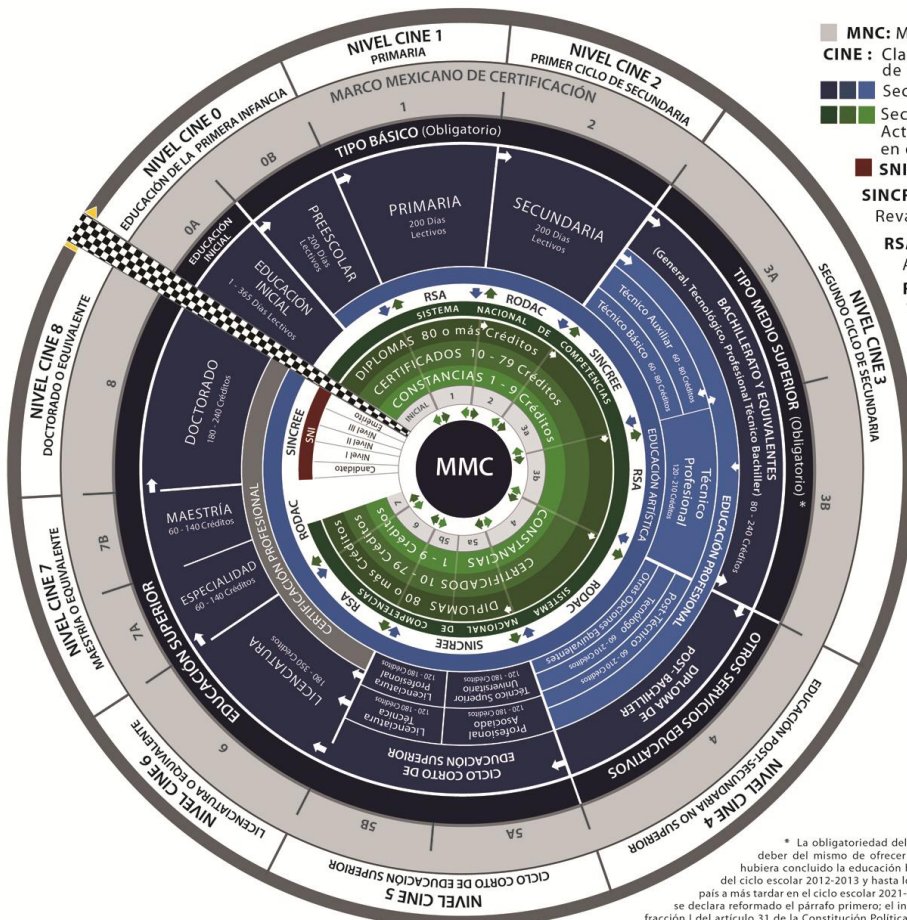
MNC: M
CINE: Cla de
Sec
Sec Act en
SNI
SINCR Reva
RSA A
F

NIVEL CINE 1
PRIMARIA

NIVEL CINE 2
PRIMER CICLO DE SECUNDARIA

NIVEL CINE 0
EDUCACIÓN DE LA PRIMERA INFANCIA

MARCO MEXICANO DE CERTIFICACIÓN

1

2

0B

0A

TIPO BÁSICO (Obligatorio)

PRIMARIA
200 Días Lectivos

SECUNDARIA
200 Días Lectivos

PREESCOLAR
200 Días Lectivos

EDUCACIÓN INICIAL

EDUCACIÓN INICIAL
1 - 365 Días Lectivos

3A

NIVEL CINE 3
SEGUNDO CICLO DE SECUNDARIA

TIPO MEDIO SUPERIOR (Obligatorio) *

BACHILLERATO Y EQUIVALENTES
(General, Tecnológico, Profesional Técnico Bachiller) 80 - 240 Créditos

Técnico Auxiliar 60 - 80 Créditos

Técnico Básico 60 - 80 Créditos

RSA

RODAC

SISTEMA NACIONAL DE COMPETENCIAS

SINCREE

DIPLOMAS 80 o más Créditos

CERTIFICADOS 10 - 79 Créditos

CONSTANCIAS 1 - 9 Créditos

INICIAL

1

2

3a

3b

4

5a

5b

6

7

MMC

NIVEL CINE 8
DOCTORADO O EQUIVALENTE

8

DOCTORADO
180 - 240 Créditos

SINCREE

SNI

Emérito
Nivel III
Nivel II
Nivel I
Candidato

RSA

EDUCACIÓN ARTÍSTICA

Técnico Profesional
120 - 210 Créditos

Técnico Diploma

EDUCACIÓN PROFESIONAL

3B

CONSTANCIAS 1 - 9 Créditos

CERTIFICADOS 10 - 79 Créditos

DIPLOMAS 80 o más Créditos

SISTEMA NACIONAL DE COMPETENCIAS

RODAC

RSA

SINCREE

Otras Opciones Equivalentes

Post-Técnico

Tecnólogo 60 - 210 Créditos

NIVEL CINE 7
MAESTRÍA O EQUIVALENTE

7B

MAESTRÍA
60 - 140 Créditos

ESPECIALIDAD
60 - 140 Créditos

7A

CERTIFICACIÓN PROFESIONAL

RODAC

EDUCACIÓN SUPERIOR

LICENCIATURA
180 - 350 Créditos

Licenciatura Profesional
120 - 180 Créditos

Técnico Superior Universitario
120 - 180 Créditos

Licenciatura Técnica
120 - 180 Créditos

Profesional Asociado

CICLO CORTO DE EDUCACIÓN SUPERIOR

DIPLOMA DE POST-BACHILLER

OTROS SERVICIOS EDUCATIVOS

4

EDUCACIÓN POST-SECUNDARIA NO SUPERIOR

NIVEL CINE 4

6

NIVEL CINE 6
LICENCIATURA O EQUIVALENTE

5B

5A

NIVEL CINE 5
CICLO CORTO DE EDUCACIÓN SUPERIOR

* La obligatoriedad del deber del mismo de ofrecer hubiera concluido la educación b del ciclo escolar 2012-2013 y hasta l país a más tardar en el ciclo escolar 2021- se declara reformado el párrafo primero; el in fracción I del artículo 31 de la Constitución Política